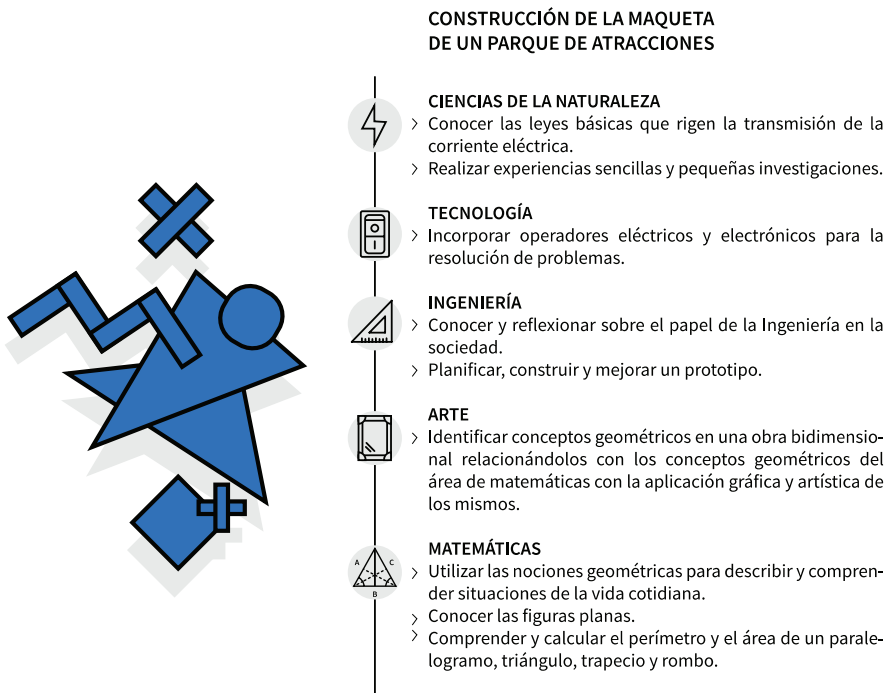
CONSTRUCCIÓN DE LA MAQUETA
DE UN PARQUE DE ATRACCIONES

CIENCIAS DE LA NATURALEZA
› Conocer las leyes básicas que rigen la transmisión de la corriente eléctrica.
› Realizar experiencias sencillas y pequeñas investigaciones.

TECNOLOGÍA
› Incorporar operadores eléctricos y electrónicos para la resolución de problemas.

INGENIERÍA
› Conocer y reflexionar sobre el papel de la Ingeniería en la sociedad.
› Planificar, construir y mejorar un prototipo.

ARTE
› Identificar conceptos geométricos en una obra bidimensional relacionándolos con los conceptos geométricos del área de matemáticas con la aplicación gráfica y artística de los mismos.

MATEMÁTICAS
A C B
› Utilizar las nociones geométricas para describir y comprender situaciones de la vida cotidiana.
› Conocer las figuras planas.
› Comprender y calcular el perímetro y el área de un paralelogramo, triángulo, trapecio y rombo.